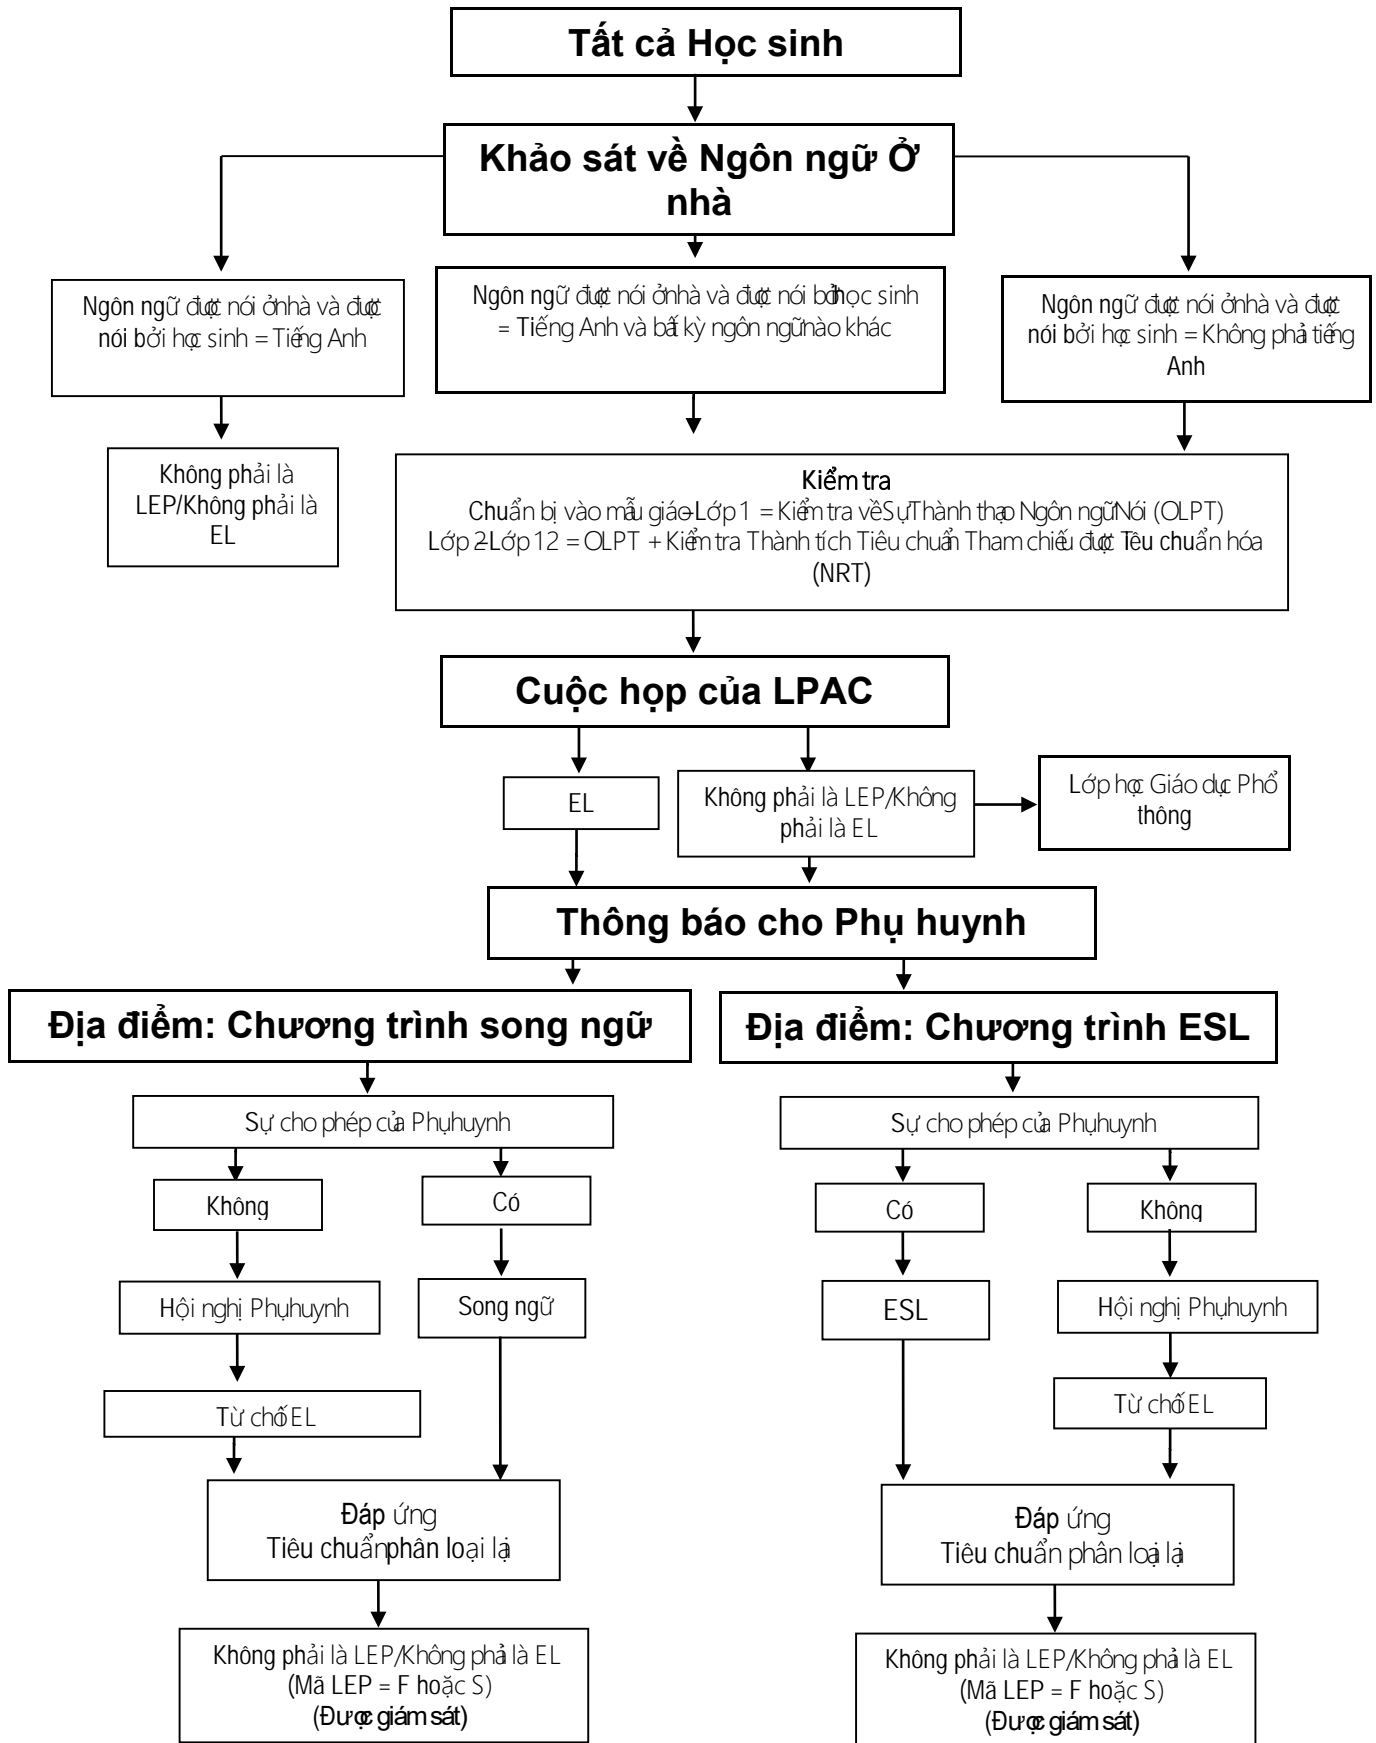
Tất cả Học sinh

Khảo sát về Ngôn ngữ Ở nhà

Ngôn ngữ được nói ở nhà và được nói bởi học sinh = Tiếng Anh

Ngôn ngữ được nói ở nhà và được nói bởi học sinh = Tiếng Anh và bất kỳ ngôn ngữ nào khác

Ngôn ngữ được nói ở nhà và được nói bởi học sinh = Không phải tiếng Anh

Không phải là LEP/Không phải là EL

Kiểm tra
Chuẩn bị vào mẫu giáo-Lớp 1 = Kiểm tra về Sự Thành thạo Ngôn ngữ Nói (OLPT)
Lớp 2-Lớp 12 = OLPT + Kiểm tra Thành tích Tiêu chuẩn Tham chiếu được Tiêu chuẩn hóa (NRT)

Cuộc họp của LPAC

EL

Không phải là LEP/Không phải là EL

Lớp học Giáo dục Phổ thông

Thông báo cho Phụ huynh

Địa điểm: Chương trình song ngữ

Địa điểm: Chương trình ESL

Sự cho phép của Phụ huynh

Không

Có

Hội nghị Phụ huynh

Song ngữ

Từ chối EL

Đáp ứng
Tiêu chuẩn phân loại lại

Không phải là LEP/Không phải là EL
(Mã LEP = F hoặc S)
(Được giám sát)

Sự cho phép của Phụ huynh

Có

Không

ESL

Hội nghị Phụ huynh

Từ chối EL

Đáp ứng
Tiêu chuẩn phân loại lại

Không phải là LEP/Không phải là EL
(Mã LEP = F hoặc S)
(Được giám sát)